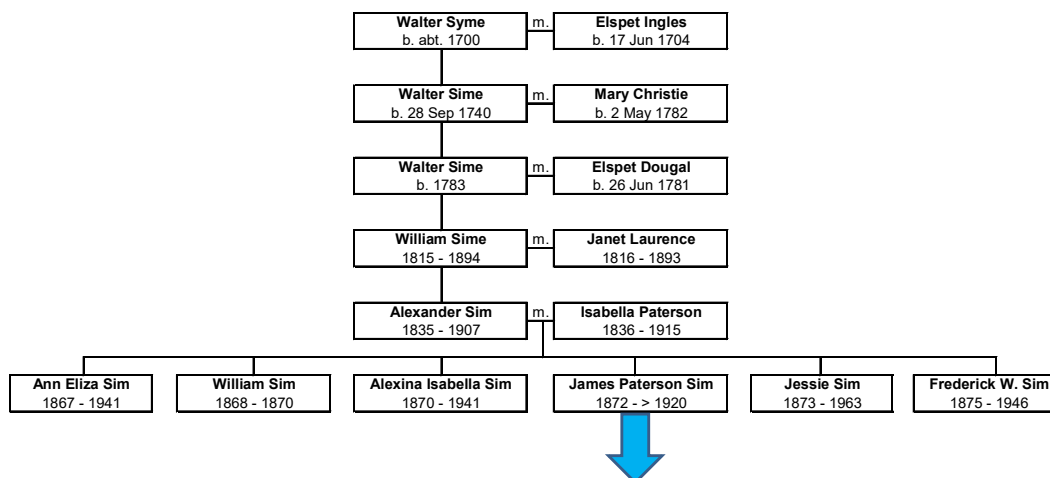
Walter Syme
b. abt. 1700

m.

Elspet Ingles
b. 17 Jun 1704

Walter Sime
b. 28 Sep 1740

m.

Mary Christie
b. 2 May 1782

Walter Sime
b. 1783

m.

Elspet Dougal
b. 26 Jun 1781

William Sime
1815 - 1894

m.

Janet Laurence
1816 - 1893

Alexander Sim
1835 - 1907

m.

Isabella Paterson
1836 - 1915

Ann Eliza Sim
1867 - 1941

William Sim
1868 - 1870

Alexina Isabella Sim
1870 - 1941

James Paterson Sim
1872 - > 1920

Jessie Sim
1873 - 1963

Frederick W. Sim
1875 - 1946